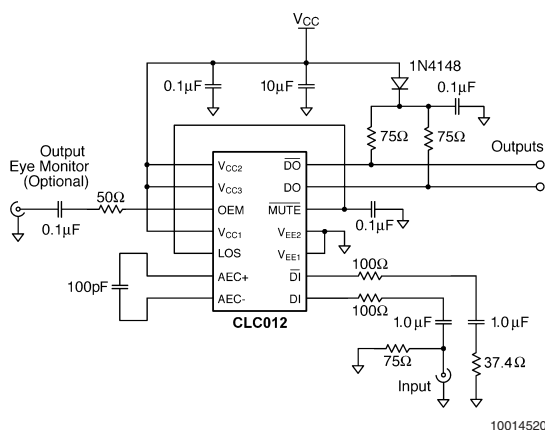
$V_{CC}$

1N4148

0.1μF

10μF

0.1μF

75Ω

75Ω

Outputs

Output Eye Monitor (Optional)

50Ω

0.1μF

$V_{CC2}$

$V_{CC3}$

OEM

$V_{CC1}$

LOS

AEC+

AEC-

$\overline{DO}$

DO

$\overline{MUTE}$

$V_{EE2}$

$V_{EE1}$

$\overline{DI}$

DI

0.1μF

100pF

100Ω

100Ω

CLC012

1.0 μF

1.0 μF

75Ω

37.4 Ω

Input

10014520